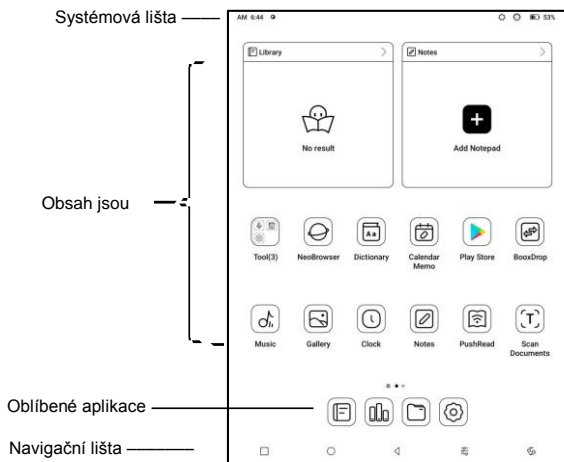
Systémová lišta

AM 6:44

53%

Library

No result

Notes

Add Notepad

Obsah jsou

Tool(3)

NeoBrowser

Dictionary

Calendar Memo

Play Store

BooxDrop

Music

Gallery

Clock

Notes

PushRead

Scan Documents

Oblíbené aplikace

Navigační lišta